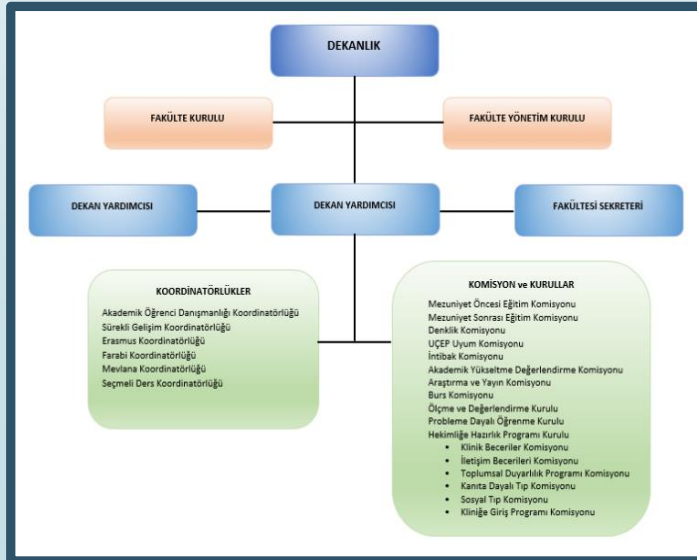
DEKANLIK

FAKÜLTE KURULU

FAKÜLTE YÖNETİM KURULU

DEKAN YARDIMCISI

DEKAN YARDIMCISI

FAKÜLTESİ SEKRETERİ

KOORDİNATÖRLÜKLER

Akademik Öğrenci Danışmanlığı Koordinatörlüğü
Sürekli Gelişim Koordinatörlüğü
Erasmus Koordinatörlüğü
Farabi Koordinatörlüğü
Mevlana Koordinatörlüğü
Seçmeli Ders Koordinatörlüğü

KOMİSYON ve KURULLAR

Mezuniyet Öncesi Eğitim Komisyonu
Mezuniyet Sonrası Eğitim Komisyonu
Denklik Komisyonu
UÇEP Uyum Komisyonu
İntibak Komisyonu
Akademik Yükseltme Değerlendirme Komisyonu
Araştırma ve Yayın Komisyonu
Burs Komisyonu
Ölçme ve Değerlendirme Kurulu
Probleme Dayalı Öğrenme Kurulu
Hekimliğe Hazırlık Programı Kurulu
• Klinik Beceriler Komisyonu
• İletişim Becerileri Komisyonu
• Toplumsal Duyarlılık Programı Komisyonu
• Kanıta Dayalı Tıp Komisyonu
• Sosyal Tıp Komisyonu
• Kliniğe Giriş Programı Komisyonu